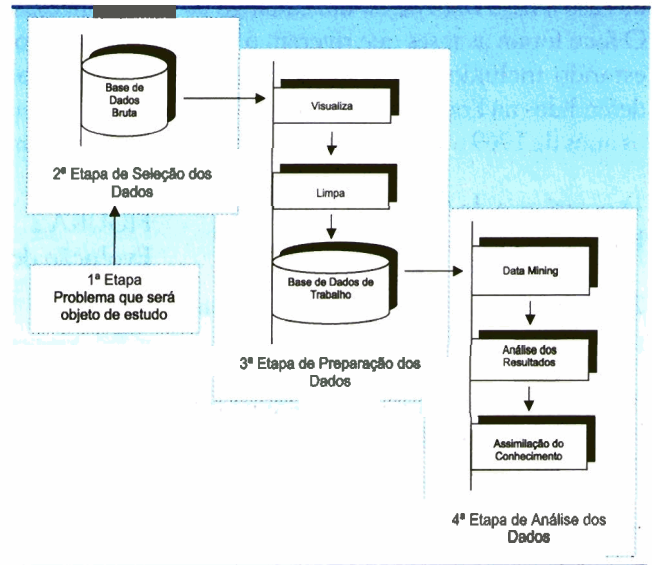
Base de Dados Bruta

2ª Etapa de Seleção dos Dados

1ª Etapa
Problema que será objeto de estudo

Visualiza

Limpa

Base de Dados de Trabalho

3ª Etapa de Preparação dos Dados

Data Mining

Análise dos Resultados

Assimilação do Conhecimento

4ª Etapa de Análise dos Dados